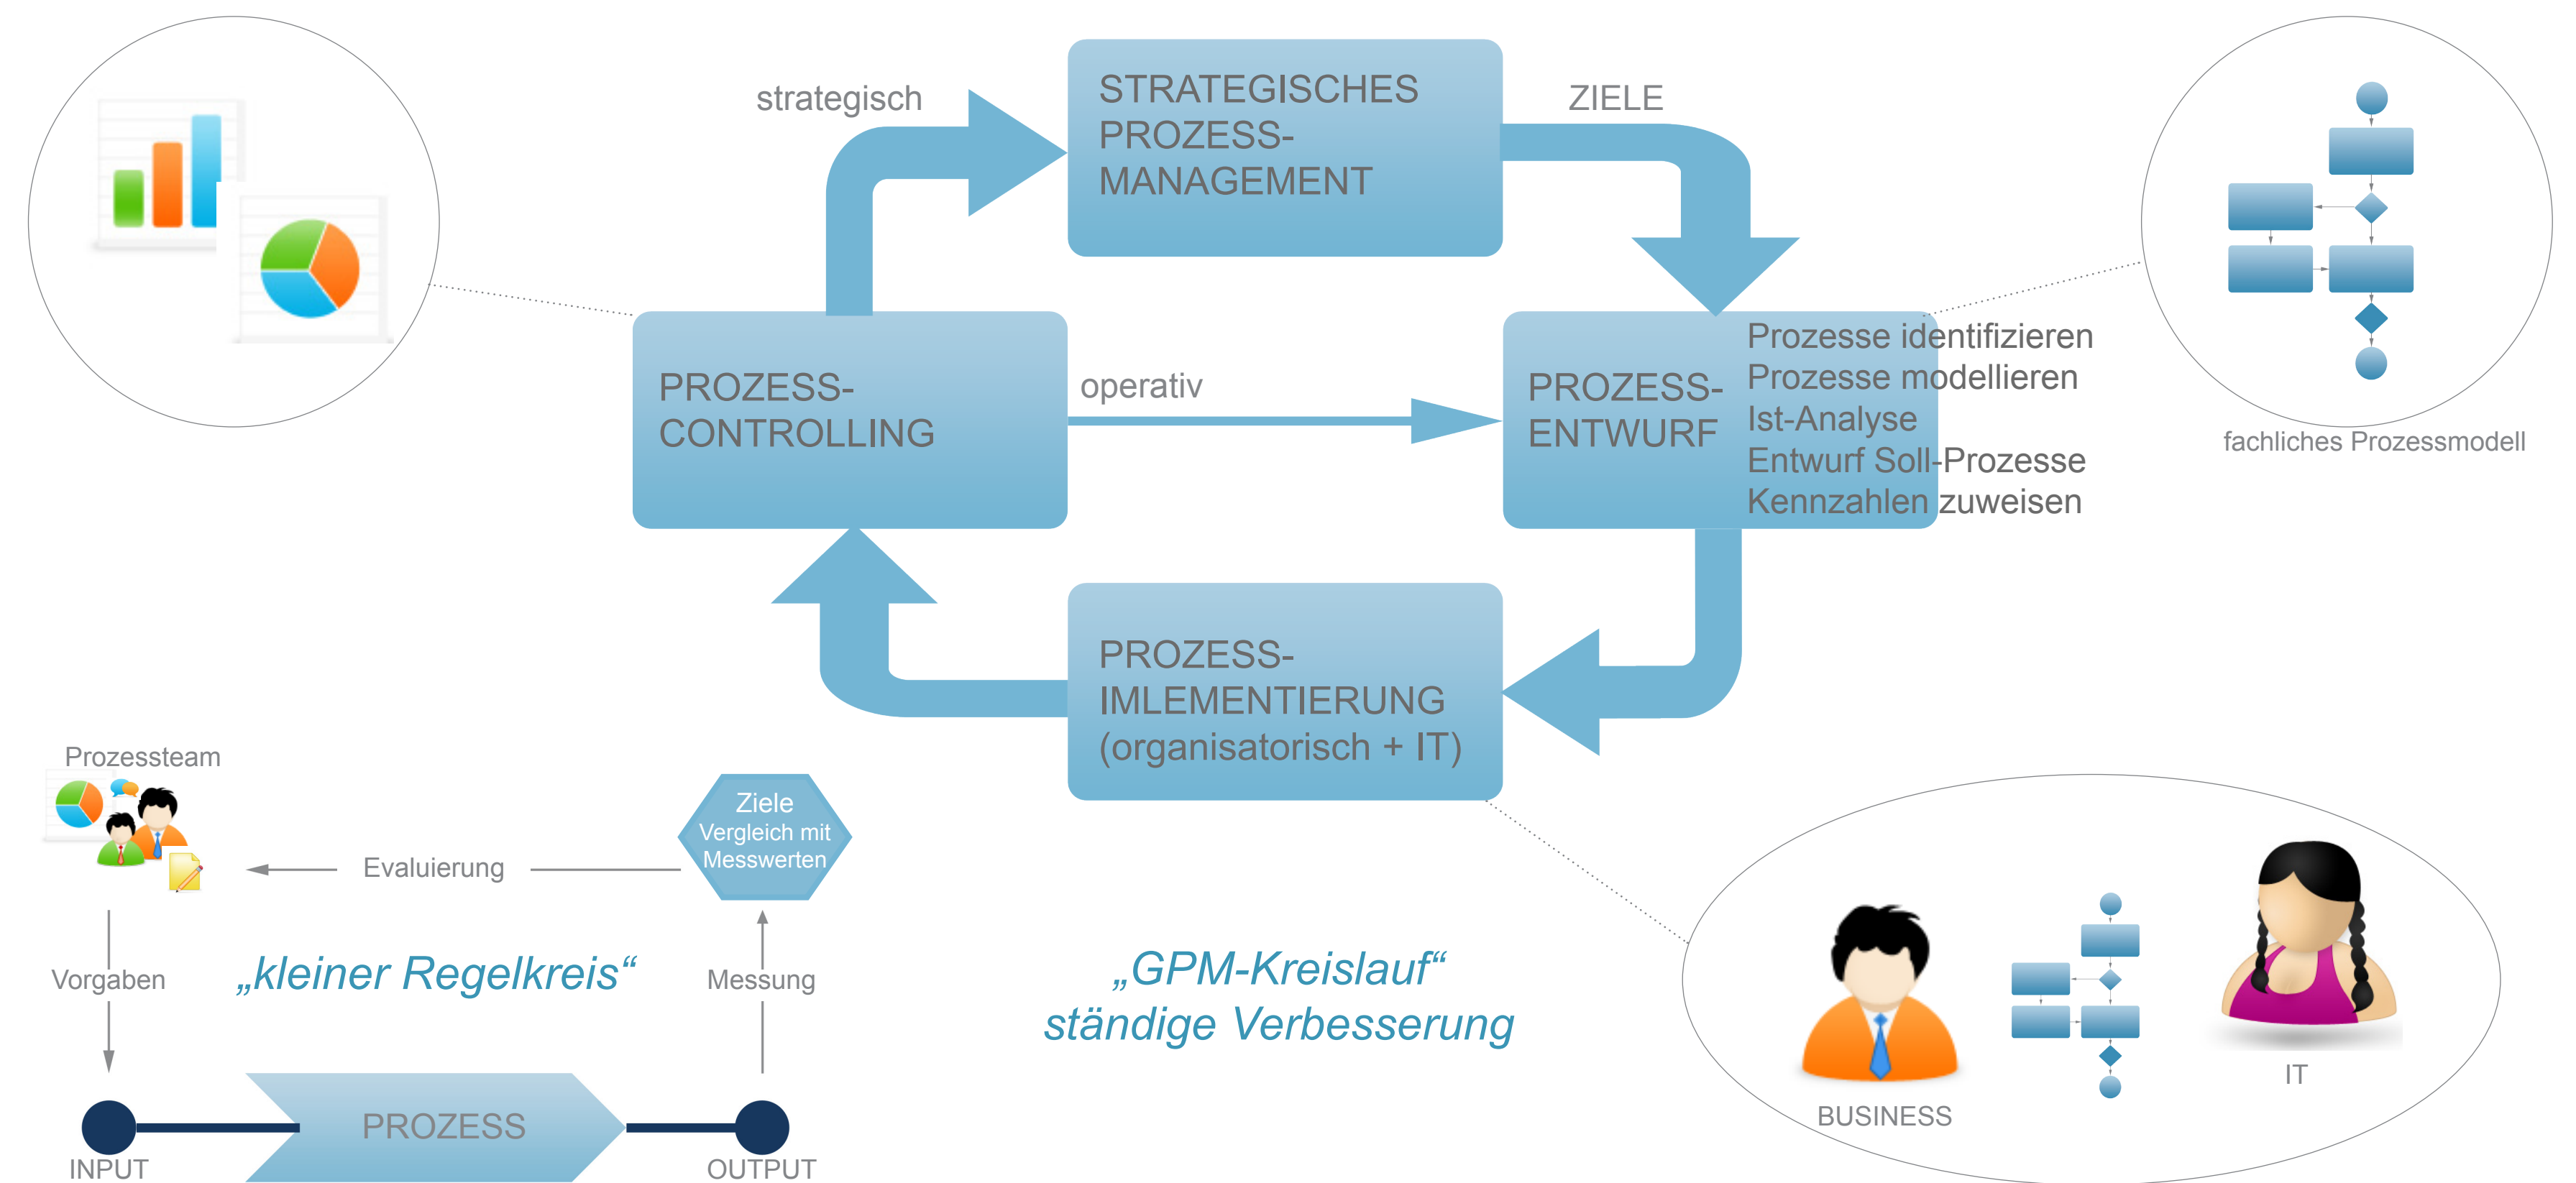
strategisch

STRATEGISCHES PROZESS-MANAGEMENT

ZIELE

PROZESS-CONTROLLING

operativ

PROZESS-ENTWURF

Prozesse identifizieren
Prozesse modellieren
Ist-Analyse
Entwurf Soll-Prozesse
Kennzahlen zuweisen

fachliches Prozessmodell

PROZESS-IMLEMENTIERUNG (organisatorisch + IT)

Prozessteam

Ziele
Vergleich mit Messwerten

Evaluierung

Vorgaben

„kleiner Regelkreis“

Messung

„GPM-Kreislauf“
ständige Verbesserung

BUSINESS

IT

INPUT

PROZESS

OUTPUT